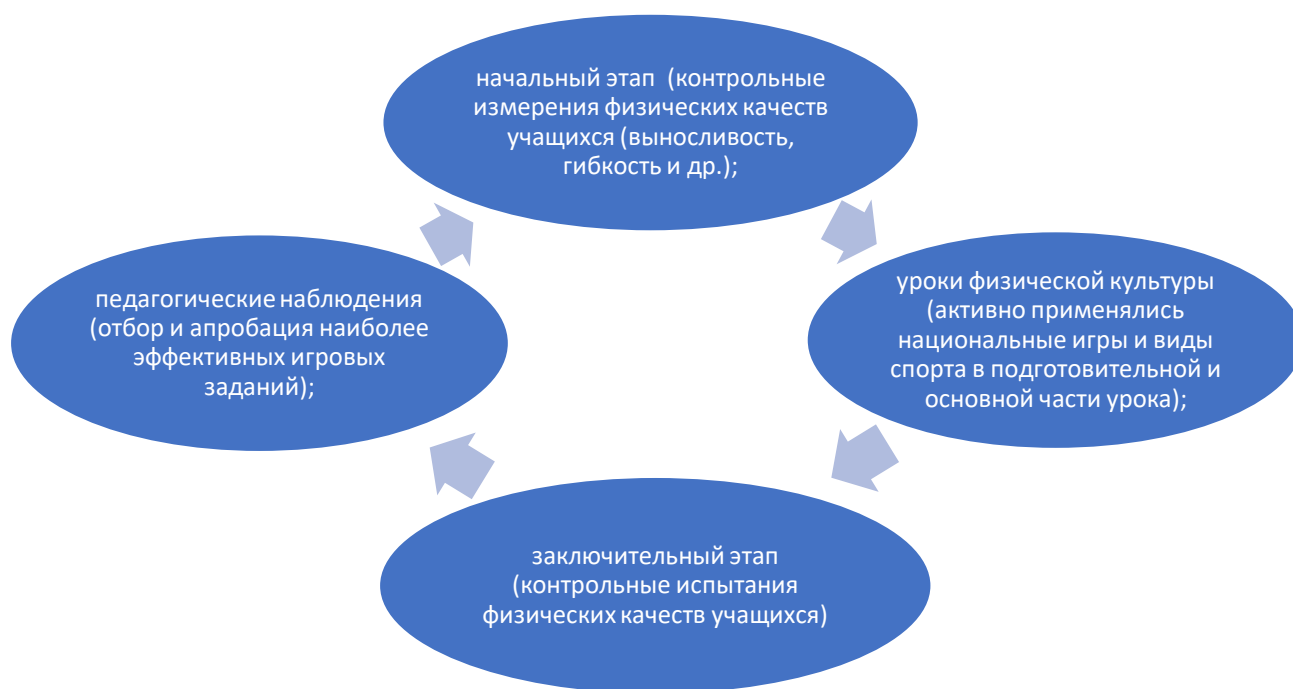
начальный этап (контрольные измерения физических качеств учащихся (выносливость, гибкость и др.);

уроки физической культуры (активно применялись национальные игры и виды спорта в подготовительной и основной части урока);

заключительный этап (контрольные испытания физических качеств учащихся)

педагогические наблюдения (отбор и апробация наиболее эффективных игровых заданий);